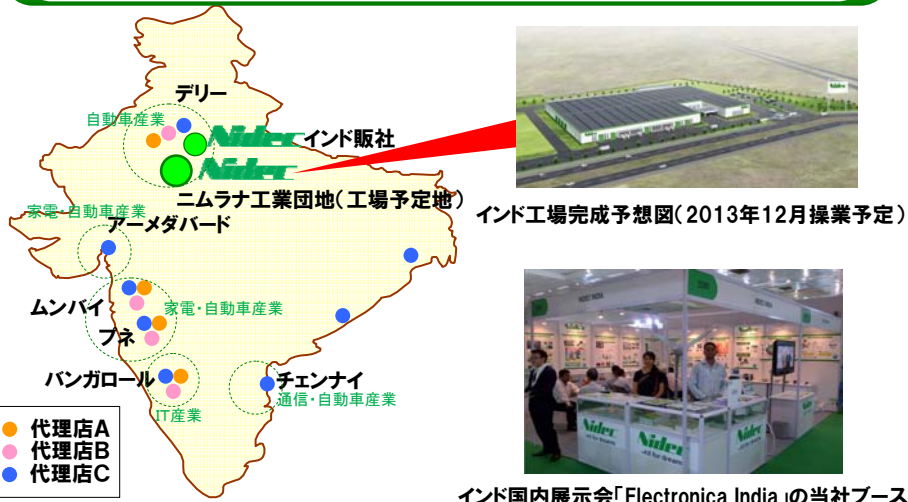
デリー

自動車産業

Nidec インド販社

Nidec

ニムラナ工業団地(工場予定地)

家電・自動車産業

アーメダバード

ムンバイ

家電・自動車産業

プネ

バンガロール

IT産業

チェンナイ

通信・自動車産業

代理店A
代理店B
代理店C

インド工場完成予想図(2013年12月操業予定)

Nidec
Nidec

インド国内展示会「Electronica India」の当社ブース